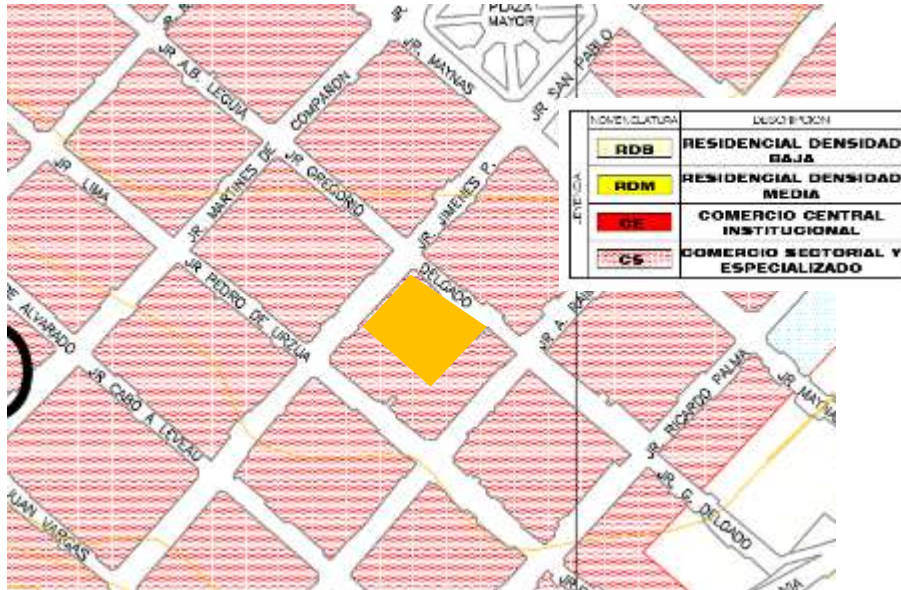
PLAZA MAYOR

JR. A.B. LEGUIA

COMPAÑON

JR. MAYNAS

JR. SAN PABLO

JR. LIMA

JR. MARTINES DE

JR. GREGORIO

JR. JIMENES P.

DELGADO

JR. PEDRO DE URZUA

E ALVARADO

JR. CABO A. LEVEAU

JR. A. BA

JR. RICARDO PALMA

JR. MAYNAS

JR. G. DELGADO

JUAN VARGAS

LEYENDA

| NOMENCLATURA | DESCRIPCION |
|---|---|
| RDB | RESIDENCIAL DENSIDAD BAJA |
| RDM | RESIDENCIAL DENSIDAD MEDIA |
| CE | COMERCIO CENTRAL INSTITUCIONAL |
| CS | COMERCIO SECTORIAL Y ESPECIALIZADO |